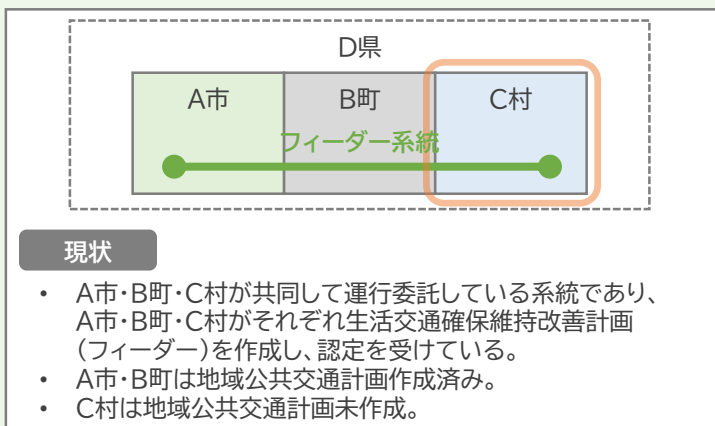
D県

A市

B町

C村

フィーダー系統

現状

• A市・B町・C村が共同して運行委託している系統であり、A市・B町・C村がそれぞれ生活交通確保維持改善計画（フィーダー）を作成し、認定を受けている。
• A市・B町は地域公共交通計画作成済み。
• C村は地域公共交通計画未作成。